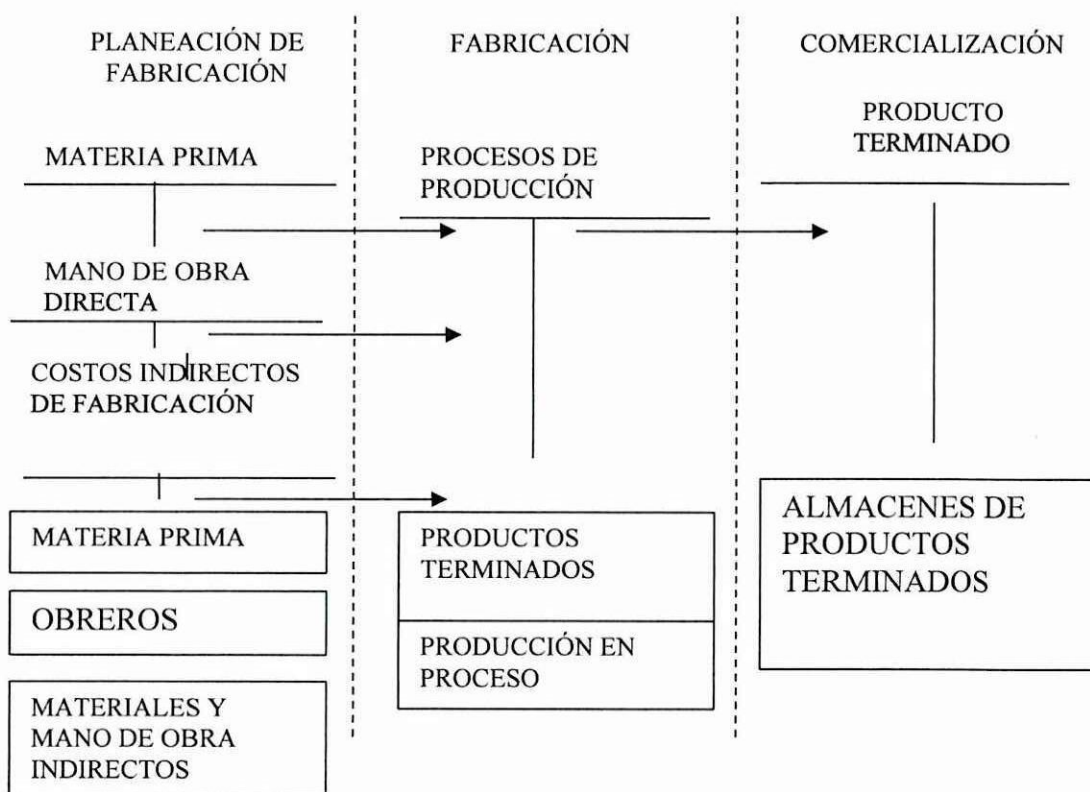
PLANEACIÓN DE FABRICACIÓN

FABRICACIÓN

COMERCIALIZACIÓN

MATERIA PRIMA

MANO DE OBRA DIRECTA

COSTOS INDIRECTOS DE FABRICACIÓN

MATERIA PRIMA

OBREROS

MATERIALES Y MANO DE OBRA INDIRECTOS

PROCESOS DE PRODUCCIÓN

PRODUCTOS TERMINADOS

PRODUCCIÓN EN PROCESO

PRODUCTO TERMINADO

ALMACENES DE PRODUCTOS TERMINADOS